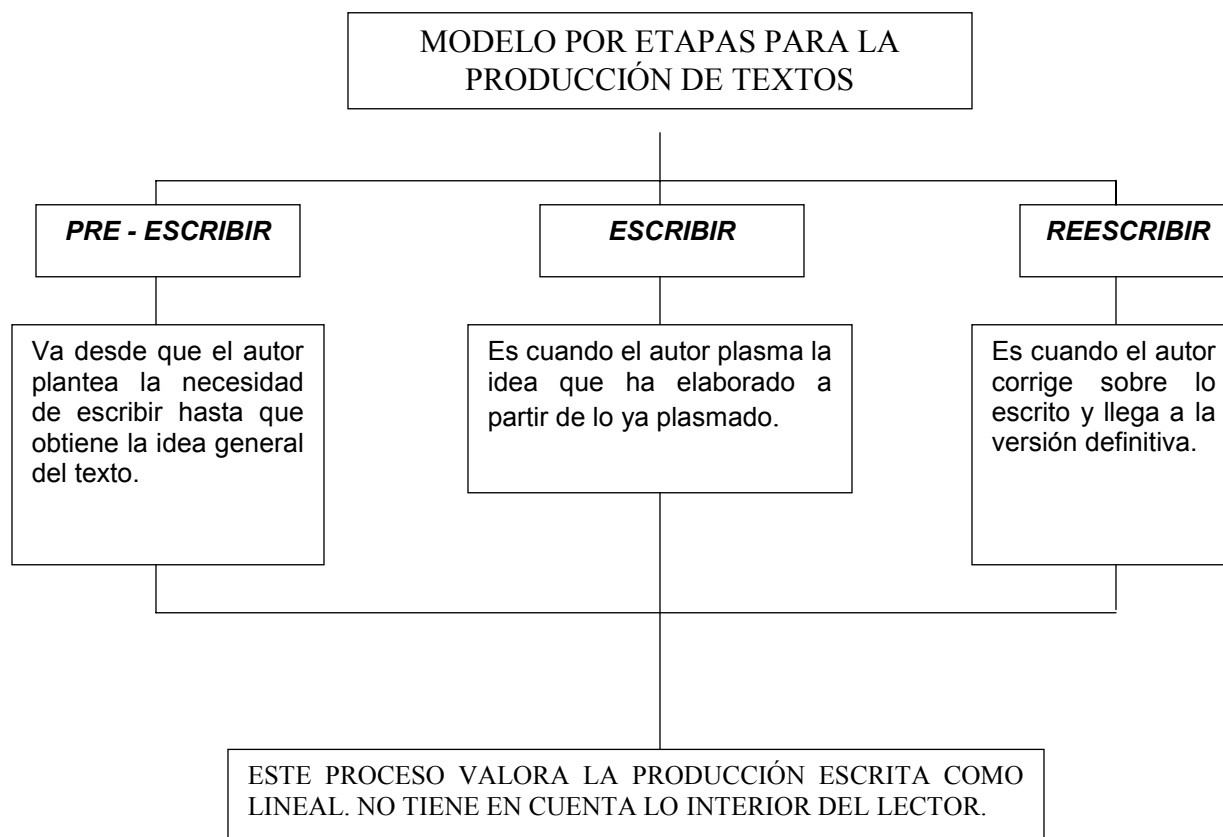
MODELO POR ETAPAS PARA LA PRODUCCIÓN DE TEXTOS

*PRE - ESCRIBIR*

*ESCRIBIR*

*REESCRIBIR*

Va desde que el autor plantea la necesidad de escribir hasta que obtiene la idea general del texto.

Es cuando el autor plasma la idea que ha elaborado a partir de lo ya plasmado.

Es cuando el autor corrige sobre lo escrito y llega a la versión definitiva.

ESTE PROCESO VALORA LA PRODUCCIÓN ESCRITA COMO LINEAL. NO TIENE EN CUENTA LO INTERIOR DEL LECTOR.